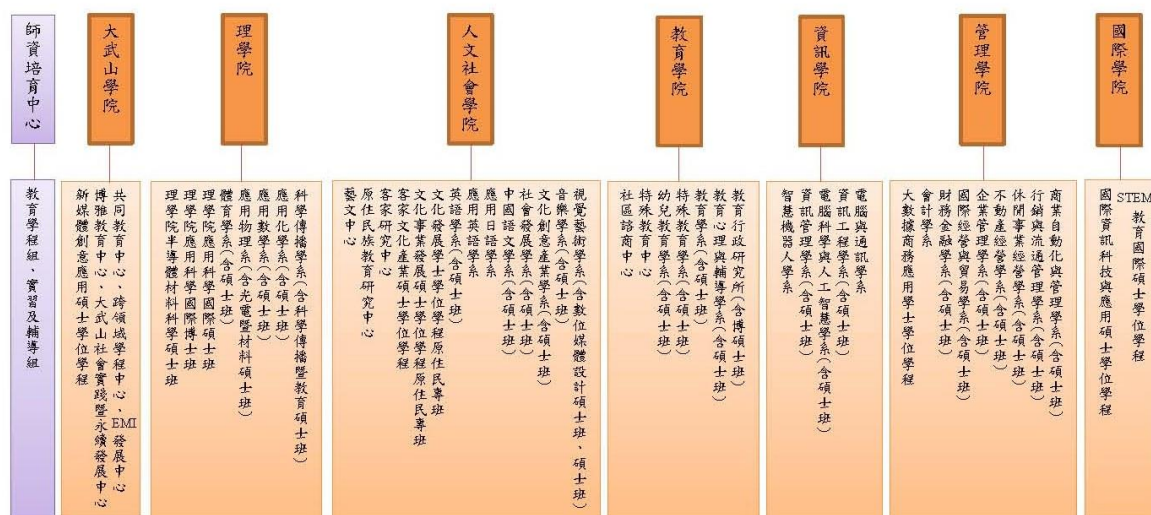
師資培育中心

教育學程組、實習及輔導組

大武山學院

共同教育中心、跨領域學程中心、EMI發展中心
博雅教育中心、大武山社會實踐暨永續發展中心
新媒體創意應用碩士學位學程

理學院

科學傳播學系(含科學傳播暨教育碩士班)
應用化學系(含碩士班)
應用數學系(含碩士班)
應用物理學系(含光電暨材料碩士班)
體育學系(含碩士班)
理學院應用科學國際碩士班
理學院應用科學國際博士班
理學院半導體材料科學碩士班

人文社會學院

視覺藝術學系(含數位媒體設計碩士班、碩士班)
音樂學系(含碩士班)
文化創意產業學系(含碩士班)
中國語文學系(含碩士班)
社會發展學系(含碩士班)
應用日語學系
應用英語學系
英語學系(含碩士班)
文化發展學士學位學程原住民專班
文化事業發展碩士學位學程原住民專班
客家文化產業碩士學位學程
客家研究中心
原住民族教育研究中心
藝文中心

教育學院

教育行政研究所(含博碩士班)
教育心理與輔導學系(含碩士班)
教育學系(含碩士班)
特殊教育學系(含碩士班)
幼兒教育學系(含碩士班)
特殊教育中心
社區諮商中心

資訊學院

電腦與通訊學系
資訊工程學系(含碩士班)
電腦科學與人工智慧學系(含碩士班)
資訊管理學系(含碩士班)
智慧機器人學系

管理學院

商業自動化與管理學系(含碩士班)
行銷與流通管理學系(含碩士班)
休閒事業經營學系(含碩士班)
不動產經營學系(含碩士班)
企業管理學系(含碩士班)
國際經營與貿易學系(含碩士班)
財務金融學系(含碩士班)
會計學系
大數據商務應用學士學位學程

國際學院

STEM教育國際碩士學位學程
國際資訊科技與應用碩士學位學程